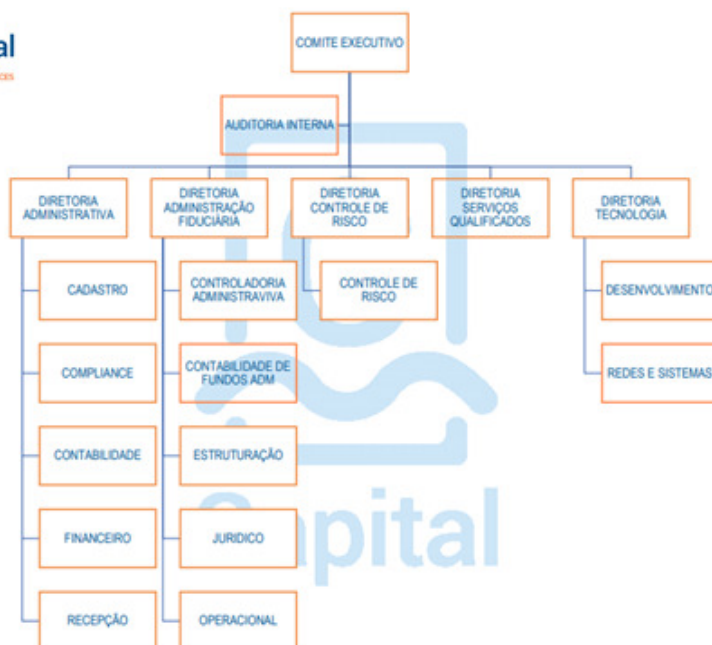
al

COMITE EXECUTIVO

AUDITORIA INTERNA

DIRETORIA ADMINISTRATIVA

DIRETORIA ADMINISTRAÇÃO FIDUCIÁRIA

DIRETORIA CONTROLE DE RISCO

DIRETORIA SERVIÇOS QUALIFICADOS

DIRETORIA TECNOLOGIA

CADASTRO

COMPLIANCE

CONTABILIDADE

FINANCEIRO

RECEPÇÃO

CONTROLADORIA ADMINISTRAVIVA

CONTABILIDADE DE FUNDOS ADM

ESTRUTURAÇÃO

JURIDICO

OPERACIONAL

CONTROLE DE RISCO

DESENVOLVIMENTO

REDES E SISTEMAS

Capital